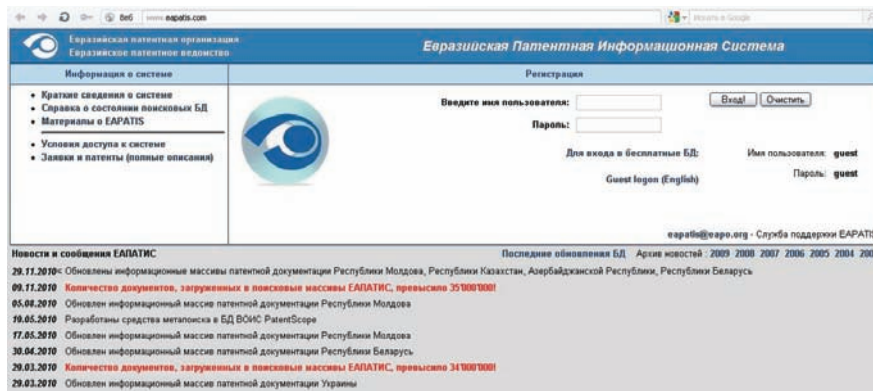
Веб www.eapatis.com

Искать в Google

Евразийская патентная организация
Евразийское патентное ведомство

Евразийская Патентная Информационная Система

Информация о системе

Регистрация

• Краткие сведения о системе
• Справка о состоянии поисковых БД
• Материалы о EAPATIS

• Условия доступа к системе
• Заявки и патенты (полные описания)

Введите имя пользователя:

Пароль:

Вход!

Очистить

Для входа в бесплатные БД:

Имя пользователя: guest

Пароль: guest

Guest logon (English)

eapatis@eapo.org - Служба поддержки EAPATI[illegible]

Новости и сообщения ЕАПАТИС

Последние обновления БД Архив новостей : 2009 2008 2007 2006 2005 2004 200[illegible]

29.11.2010 Обновлены информационные массивы патентной документации Республики Молдова, Республики Казахстан, Азербайджанской Республики, Республики Беларусь

09.11.2010 Количество документов, загруженных в поисковые массивы ЕАПАТИС, превысило 35'000'000!

05.08.2010 Обновлен информационный массив патентной документации Республики Молдова

19.05.2010 Разработаны средства метапоиска в БД ВОИС PatentScope

17.05.2010 Обновлен информационный массив патентной документации Республики Молдова

30.04.2010 Обновлен информационный массив патентной документации Республики Беларусь

29.03.2010 Количество документов, загруженных в поисковые массивы ЕАПАТИС, превысило 34'000'000!

29.03.2010 Обновлен информационный массив патентной документации Украины